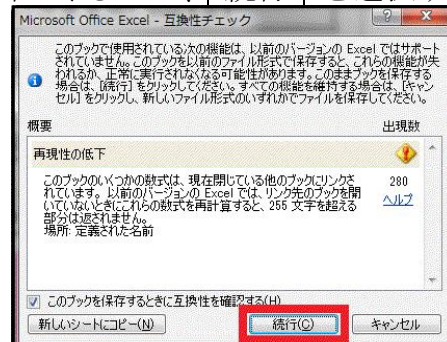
Microsoft Office Excel - 互換性チェック

このブックで使用されている次の機能は、以前のバージョンの Excel ではサポートされていません。このブックを以前のファイル形式で保存すると、これらの機能が失われるか、正常に実行されなくなる可能性があります。このままブックを保存する場合は、[続行] をクリックしてください。すべての機能を維持する場合は、[キャンセル] をクリックし、新しいファイル形式のいずれかでファイルを保存してください。

概要

出現数

再現性の低下

このブックのいくつかの数式は、現在閉じている他のブックにリンクされています。以前のバージョンの Excel では、リンク先のブックを開いていないときにこれらの数式を再計算すると、255 文字を超える部分は返されません。
場所: 定義された名前

280

ヘルプ

このブックを保存するときに互換性を確認する(H)

新しいシートにコピー(N)

続行(C)

キャンセル